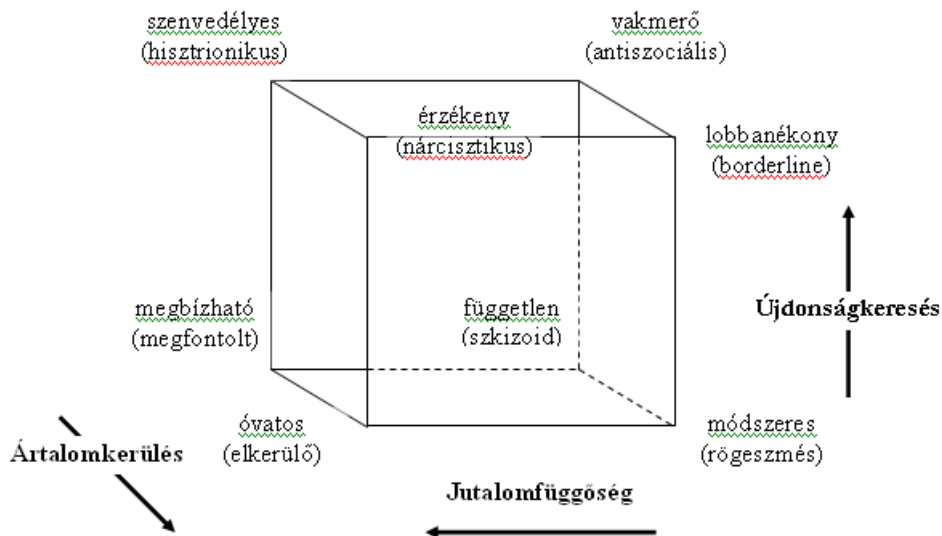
szenvedélyes
(hisztrionikus)

vakmerő
(antiszociális)

érzékeny
(nárcisztikus)

lobbanékony
(borderline)

Újdonságkeresés

megbízható
(megfontolt)

független
(szkizoid)

óvatos
(elkerülő)

módszeres
(rögeszmés)

Ártalomkerülés

Jutalomfüggőség